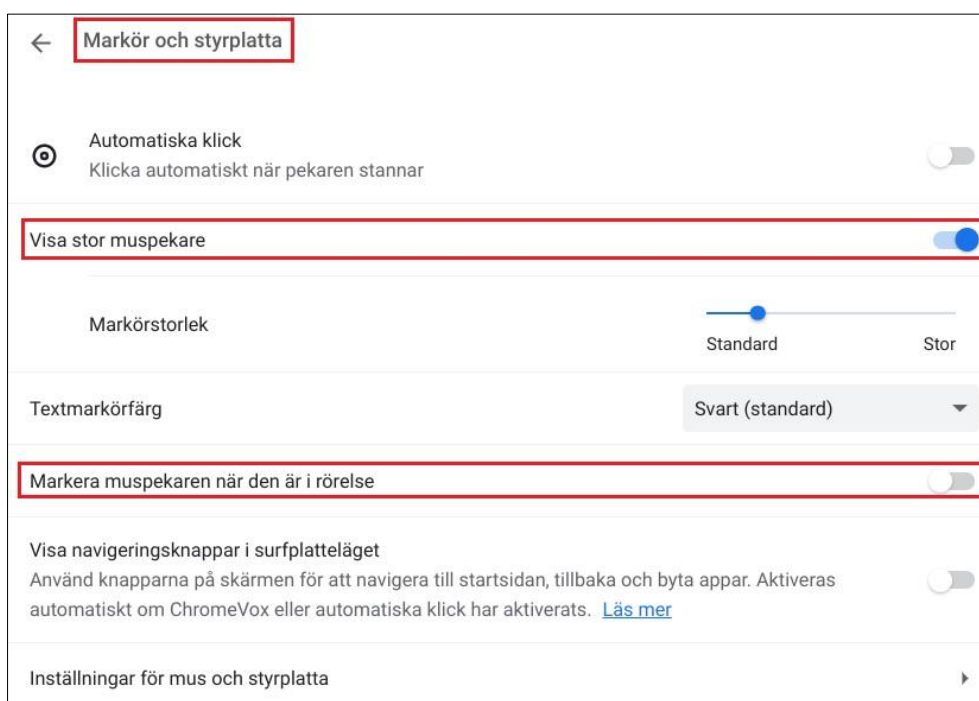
Markör och styrplatta

Automatiska klick
Klicka automatiskt när pekaren stannar

Visa stor muspekare

Markörstorlek

Standard

Stor

Textmarkörfärg

Svart (standard)

Markera muspekaren när den är i rörelse

Visa navigeringsknappar i surfplatteläget
Använd knapparna på skärmen för att navigera till startsidan, tillbaka och byta appar. Aktiveras automatiskt om ChromeVox eller automatiska klick har aktiverats. Läs mer

Inställningar för mus och styrplatta